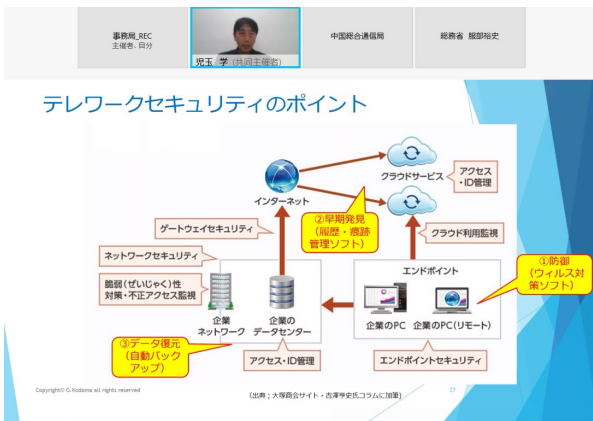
事務局_REC
主催者、自分

児玉 学（共同主催者）

中国総合通信局

総務省 服部裕史

テレワークセキュリティのポイント

アクセス・ID管理

クラウドサービス

インターネット

②早期発見（履歴・痕跡管理ソフト）

ゲートウェイセキュリティ

クラウド利用監視

ネットワークセキュリティ

エンドポイント

①防御（ウィルス対策ソフト）

脆弱（ぜいじゃく）性対策・不正アクセス監視

企業ネットワーク

企業のデータセンター

企業のPC

企業のPC（リモート）

③データ復元（自動バックアップ）

アクセス・ID管理

エンドポイントセキュリティ

Copyright© G.Kodama all rights reserved

（出典；大塚商会サイト・吉澤亨史氏コラムに加筆）

27